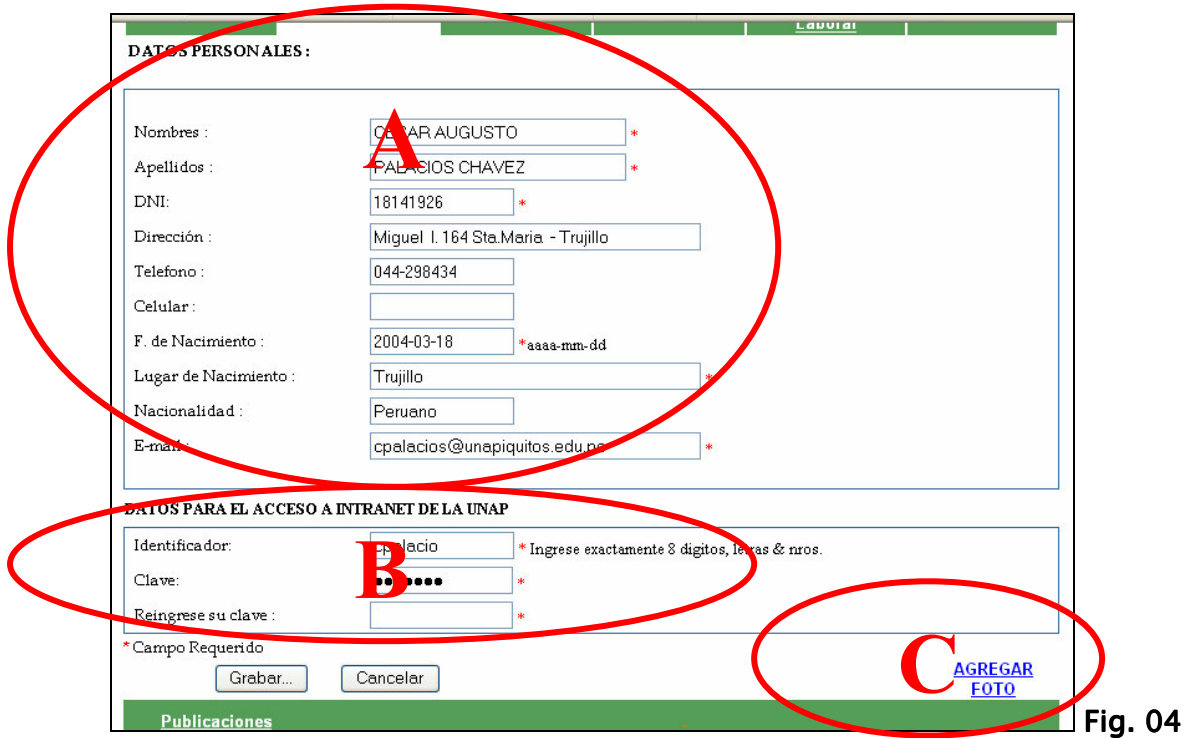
Laboral

DATOS PERSONALES :

A

Nombres : C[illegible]AR AUGUSTO *

Apellidos : P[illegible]ACIOS CHAVEZ *

DNI: 18141926 *

Dirección : Miguel I. 164 Sta.Maria - Trujillo

Telefono : 044-298434

Celular :

F. de Nacimiento : 2004-03-18 *aaaa-mm-dd

Lugar de Nacimiento : Trujillo *

Nacionalidad : Peruano

E-ma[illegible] : cpalacios@unapiquitos.edu.p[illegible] *

DATOS PARA EL ACCESO A INTRANET DE LA UNAP

B

Identificador: c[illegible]alacio * Ingrese exactamente 8 digitos, le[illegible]ras & nros.

Clave: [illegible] *

Reingrese su clave : *

* Campo Requerido

Grabar...

Cancelar

C

AGREGAR FOTO

Publicaciones

Fig. 04